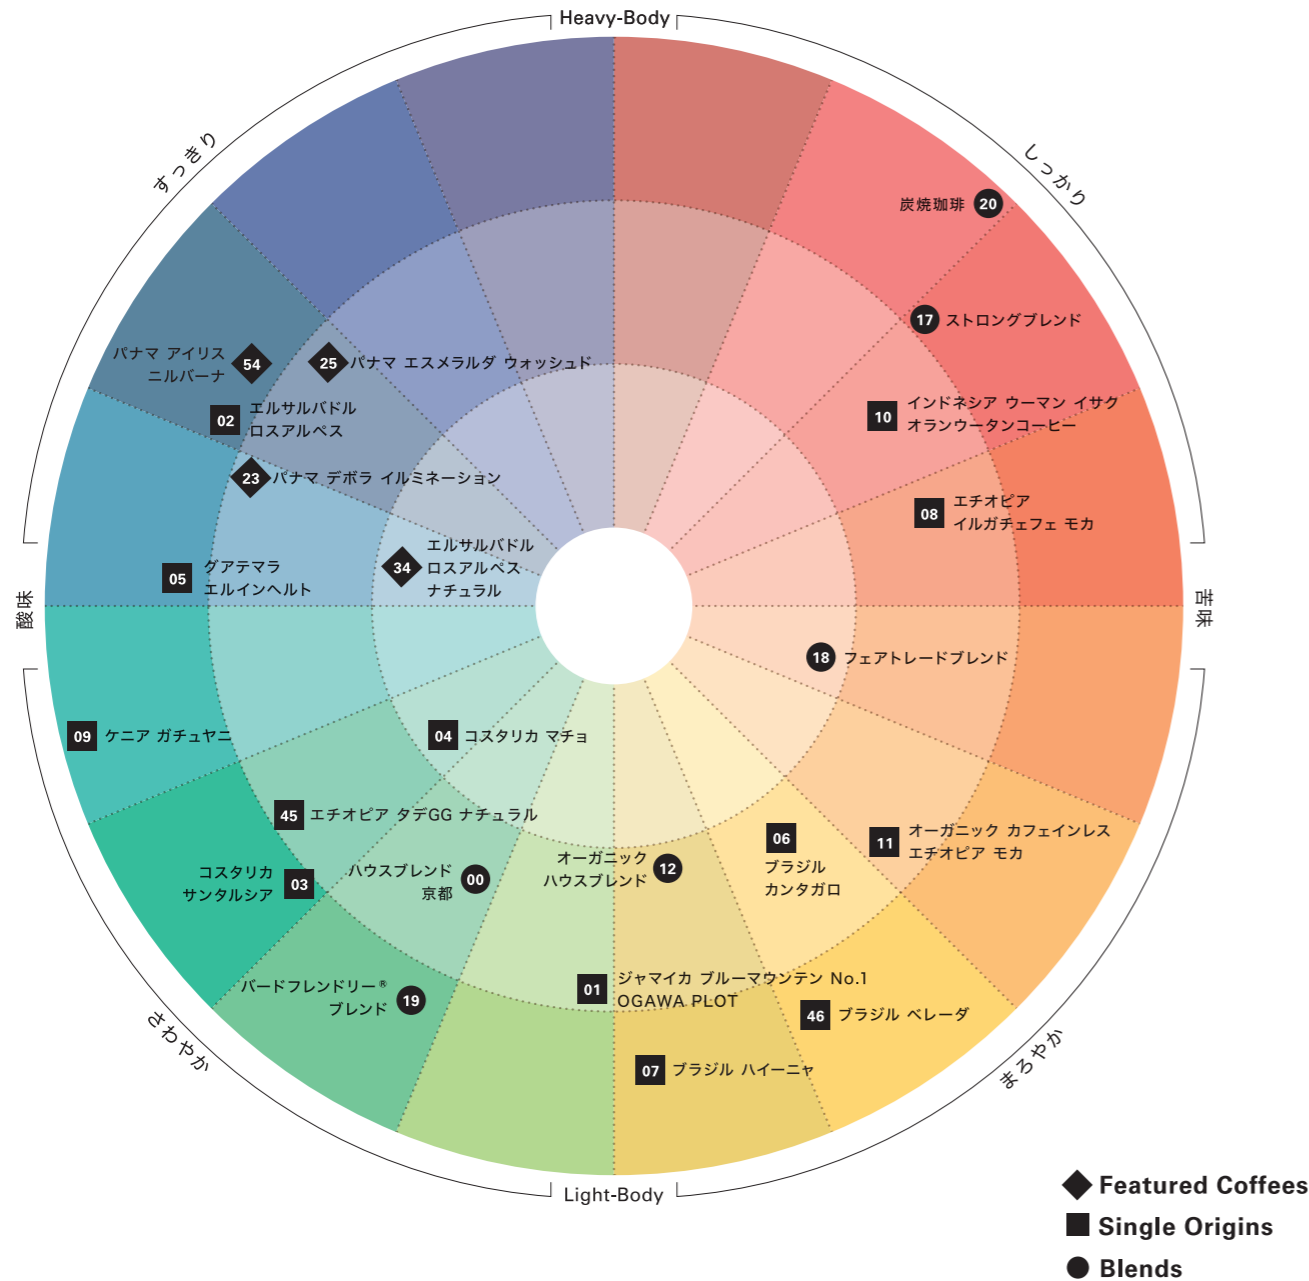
Heavy-Body

すっきり

しっかり

炭焼珈琲 20

17 ストロングブレンド

パナマ アイリス ニルバーナ 54

25 パナマ エスメラルダ ウォッシュド

02 エルサルバドル ロスアルペス

10 インドネシア ウーマン イサク オランウータンコーヒー

23 パナマ デボラ イルミネーション

08 エチオピア イルガチェフェ モカ

05 グアテマラ エルインヘルト

34 エルサルバドル ロスアルペス ナチュラル

酸味

苦味

18 フェアトレードブレンド

09 ケニア ガチュヤニ

04 コスタリカ マチョ

45 エチオピア タデGG ナチュラル

06 ブラジル カンタガロ

11 オーガニック カフェインレス エチオピア モカ

コスタリカ サンタルシア 03

ハウスブレンド 京都 00

オーガニック ハウスブレンド 12

バードフレンドリー® ブレンド 19

01 ジャマイカ ブルーマウンテン No.1 OGAWA PLOT

46 ブラジル ベレーダ

さわやか

まろやか

07 ブラジル ハイーニャ

Light-Body

Featured Coffees
Single Origins
Blends